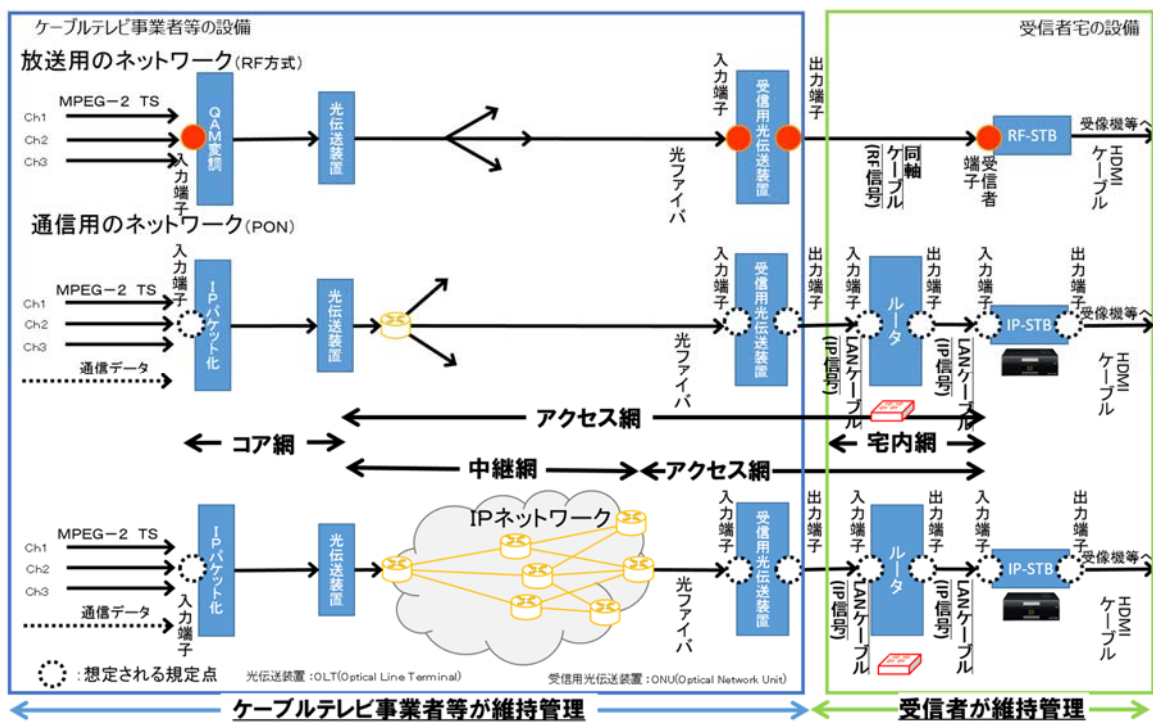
ケーブルテレビ事業者等の設備

受信者宅の設備

放送用のネットワーク(RF方式)

MPEG−2 TS

Ch1
Ch2
Ch3

入力端子

QAM変調

光伝送装置

光ファイバ

入力端子

受信用光伝送装置

出力端子

同軸ケーブル
(RF信号)

受信者端子

RF-STB

受像機等へ

HDMIケーブル

通信用のネットワーク(PON)

MPEG−2 TS

Ch1
Ch2
Ch3

通信データ

入力端子

IPパケット化

光伝送装置

光ファイバ

入力端子

受信用光伝送装置

出力端子

入力端子

LANケーブル
(IP信号)

ルータ

出力端子

LANケーブル
(IP信号)

入力端子

IP-STB

出力端子

受像機等へ

HDMIケーブル

アクセス網

コア網

宅内網

中継網

アクセス網

MPEG−2 TS

Ch1
Ch2
Ch3

通信データ

入力端子

IPパケット化

光伝送装置

IPネットワーク

光ファイバ

入力端子

受信用光伝送装置

出力端子

入力端子

LANケーブル
(IP信号)

ルータ

出力端子

LANケーブル
(IP信号)

入力端子

IP-STB

出力端子

受像機等へ

HDMIケーブル

:想定される規定点

光伝送装置:OLT(Optical Line Terminal)

受信用光伝送装置:ONU(Optical Network Unit)

ケーブルテレビ事業者等が維持管理

受信者が維持管理